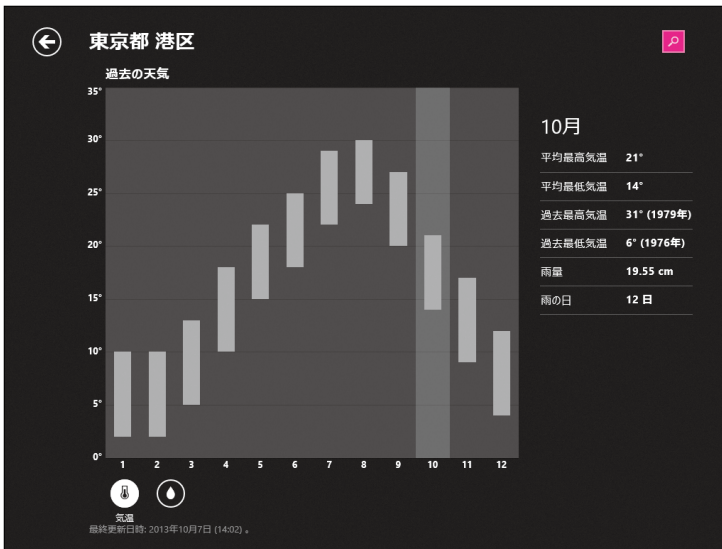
東京都 港区

過去の天気

35°
30°
25°
20°
15°
10°
5°
0°

1 2 3 4 5 6 7 8 9 10 11 12

気温

最終更新日時: 2013年10月7日 (14:02) 。

10月

| | |
|---|---|
| 平均最高気温 | 21° |
| 平均最低気温 | 14° |
| 過去最高気温 | 31° (1979年) |
| 過去最低気温 | 6° (1976年) |
| 雨量 | 19.55 cm |
| 雨の日 | 12 日 |